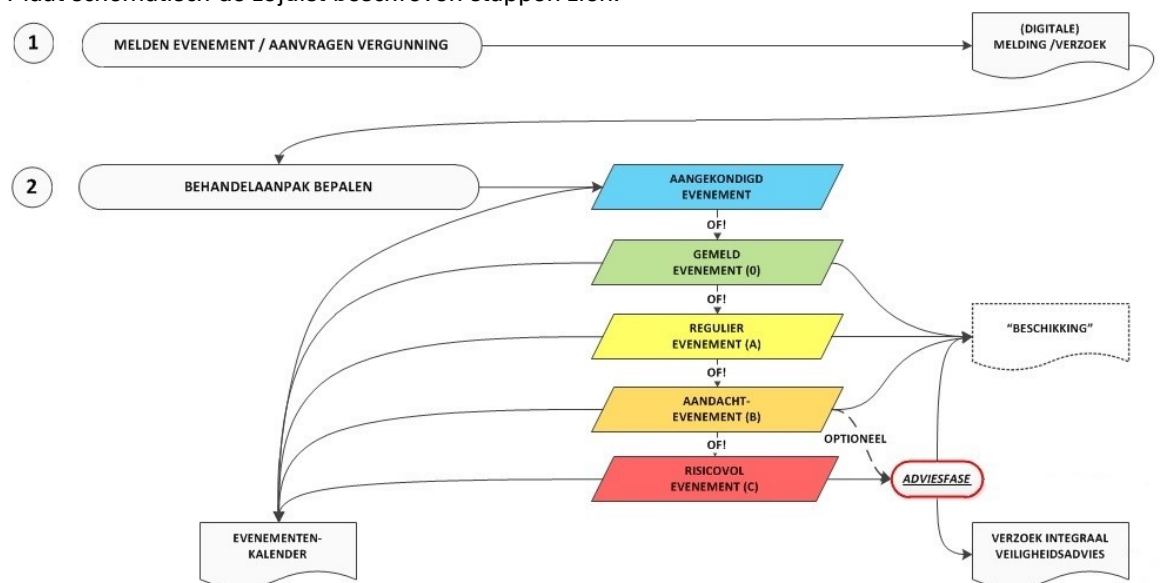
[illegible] schematisch de zojuist beschreven stappen zien.

1

MELDEN EVENEMENT / AANVRAGEN VERGUNNING

(DIGITALE) MELDING /VERZOEK

2

BEHANDELAANPAK BEPALEN

AANGEKONDIGD EVENEMENT

OF!

GEMELD EVENEMENT (0)

OF!

REGULIER EVENEMENT (A)

OF!

AANDACHT-EVENEMENT (B)

OF!

RISICOVOL EVENEMENT (C)

OPTIONEEL

ADVIESFASE

"BESCHIKKING"

EVENEMENTEN-KALENDER

VERZOEK INTEGRAAL VEILIGHEIDSADVIES